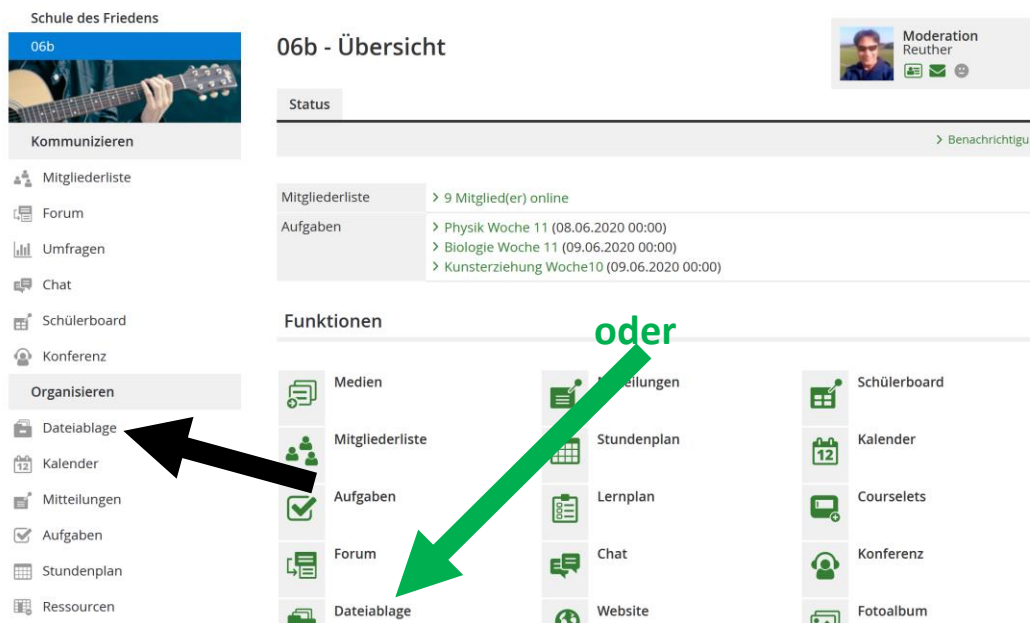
Schule des Friedens

06b

Kommunizieren

Mitgliederliste

Forum

Umfragen

Chat

Schülerboard

Konferenz

Organisieren

Dateiablage

Kalender

Mitteilungen

Aufgaben

Stundenplan

Ressourcen

06b - Übersicht

Moderation
Reuther

Status

> Benachrichtigu

| Mitgliederliste | > 9 Mitglied(er) online |
|---|---|
| Aufgaben | > Physik Woche 11 (08.06.2020 00:00)<br>> Biologie Woche 11 (09.06.2020 00:00)<br>> Kunsterziehung Woche10 (09.06.2020 00:00) |

Funktionen

oder

Medien

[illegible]eilungen

Schülerboard

Mitgliederliste

Stundenplan

Kalender

12

Aufgaben

Lernplan

Courselets

Forum

Chat

Konferenz

Dateiablage

Website

Fotoalbum